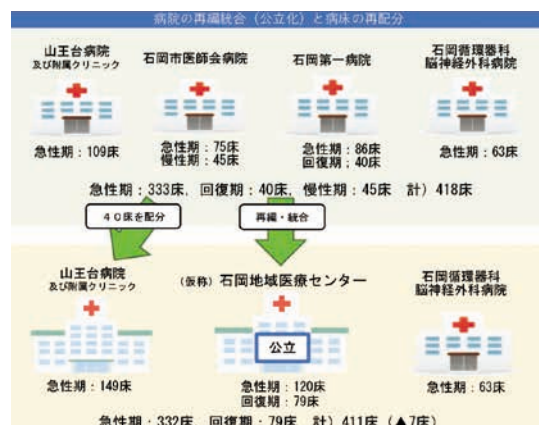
病院の再編統合（公立化）と病床の再配分

山王台病院
及び附属クリニック

急性期：109床

石岡市医師会病院

急性期：75床
慢性期：45床

石岡第一病院

急性期：86床
回復期：40床

石岡循環器科
脳神経外科病院

急性期：63床

急性期：333床，回復期：40床，慢性期：45床　計）418床

４０床を配分

再編・統合

山王台病院
及び附属クリニック

急性期：149床

（仮称）石岡地域医療センター

公立

急性期：120床
回復期：79床

石岡循環器科
脳神経外科病院

急性期：63床

急性期：332床，回復期：79床　計）411床（▲7床）